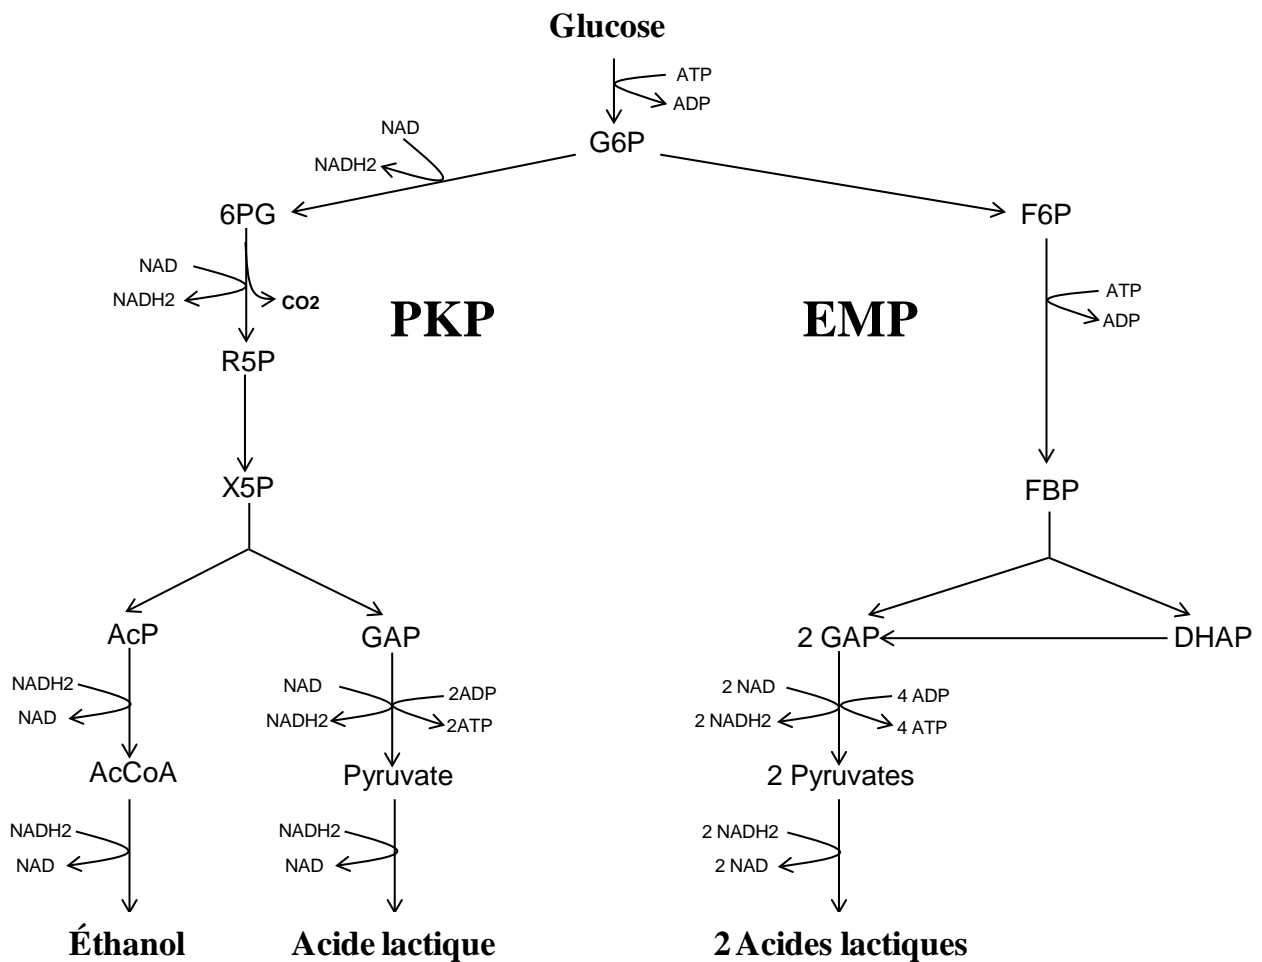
Glucose

ATP
ADP

G6P

NAD
NADH2

6PG

F6P

NAD
NADH2
CO2

PKP

EMP

ATP
ADP

R5P

X5P

FBP

AcP

GAP

2 GAP

DHAP

NADH2
NAD

NAD
NADH2
2ADP
2ATP

2 NAD
2 NADH2
4 ADP
4 ATP

AcCoA

Pyruvate

2 Pyruvates

NADH2
NAD

NADH2
NAD

2 NADH2
2 NAD

Éthanol

Acide lactique

2 Acides lactiques